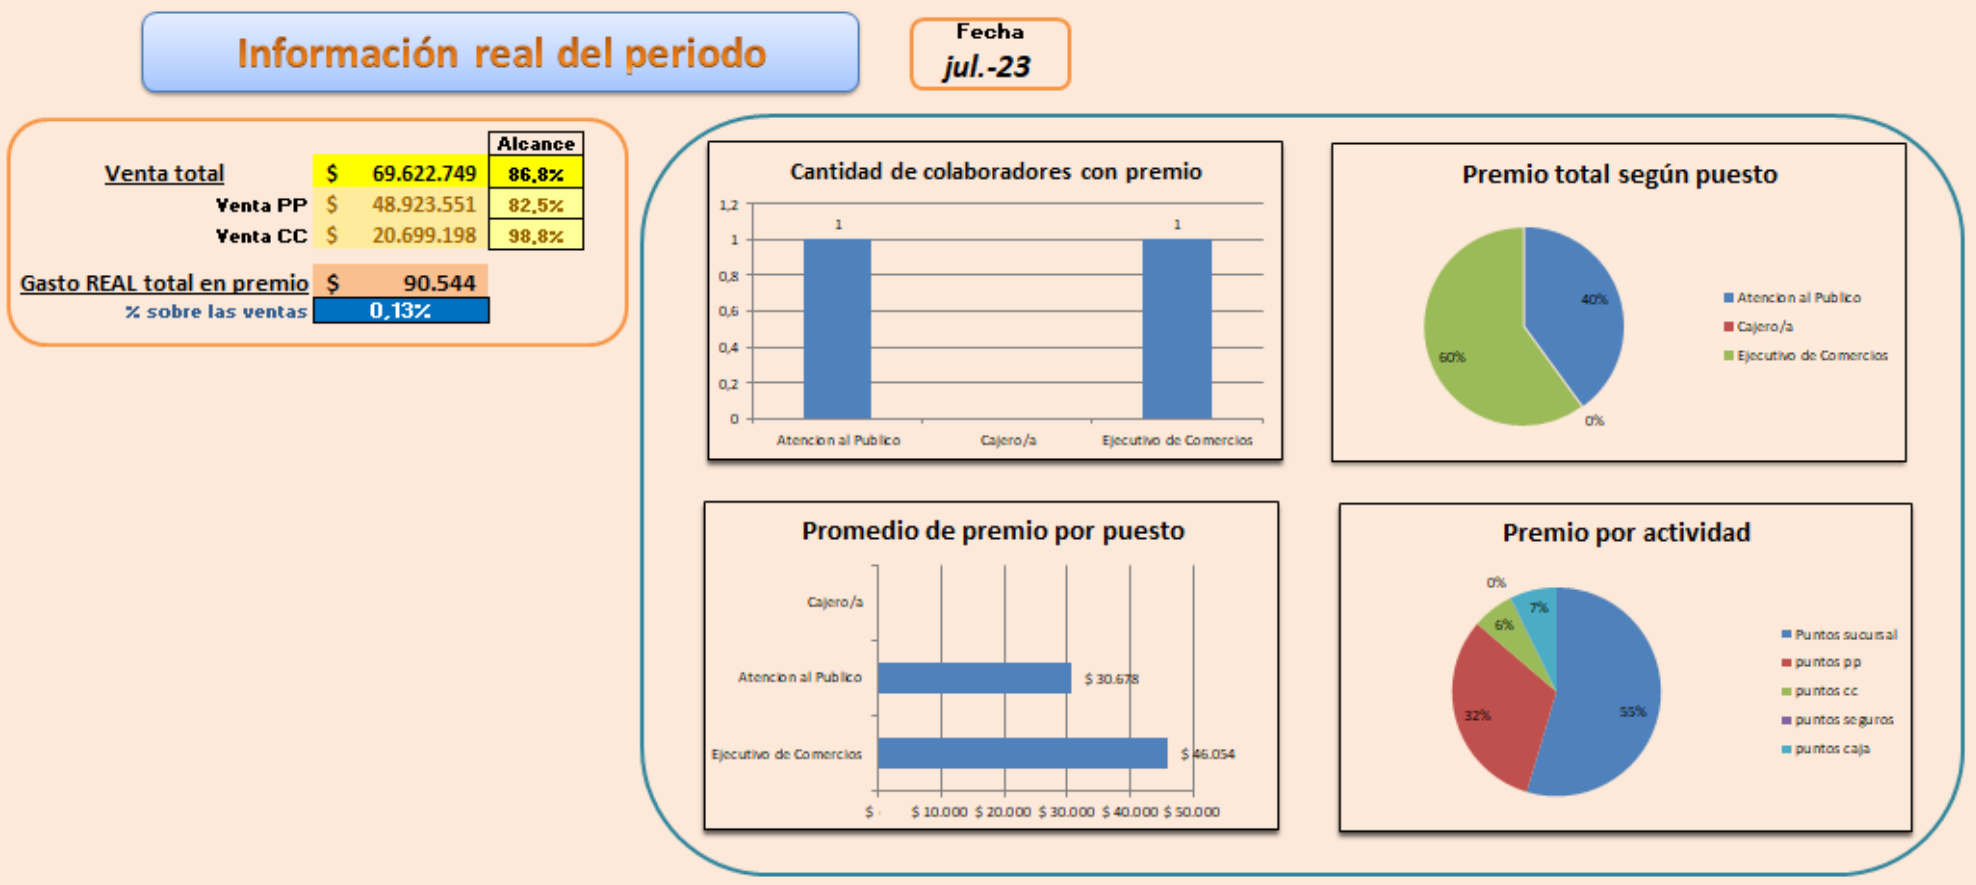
Información real del periodo

Fecha
jul.-23

| | | | Alcance |
|---|---|---|---|
| Venta total | $ | 69.622.749 | 86,8% |
| Venta PP | $ | 48.923.551 | 82,5% |
| Venta CC | $ | 20.699.198 | 98,8% |

Gasto REAL total en premio $ 90.544
% sobre las ventas 0,13%

Cantidad de colaboradores con premio
1,2
1
0,8
0,6
0,4
0,2
0
1
1
Atencion al Publico
Cajero/a
Ejecutivo de Comercios

Premio total según puesto
40%
60%
0%
Atencion al Publico
Cajero/a
Ejecutivo de Comercios

Promedio de premio por puesto
Cajero/a
Atencion al Publico
Ejecutivo de Comercios
$ 30.678
$ 46.054
$ -
$ 10.000
$ 20.000
$ 30.000
$ 40.000
$ 50.000

Premio por actividad
0%
7%
6%
32%
55%
Puntos sucursal
puntos pp
puntos cc
puntos seguros
puntos caja